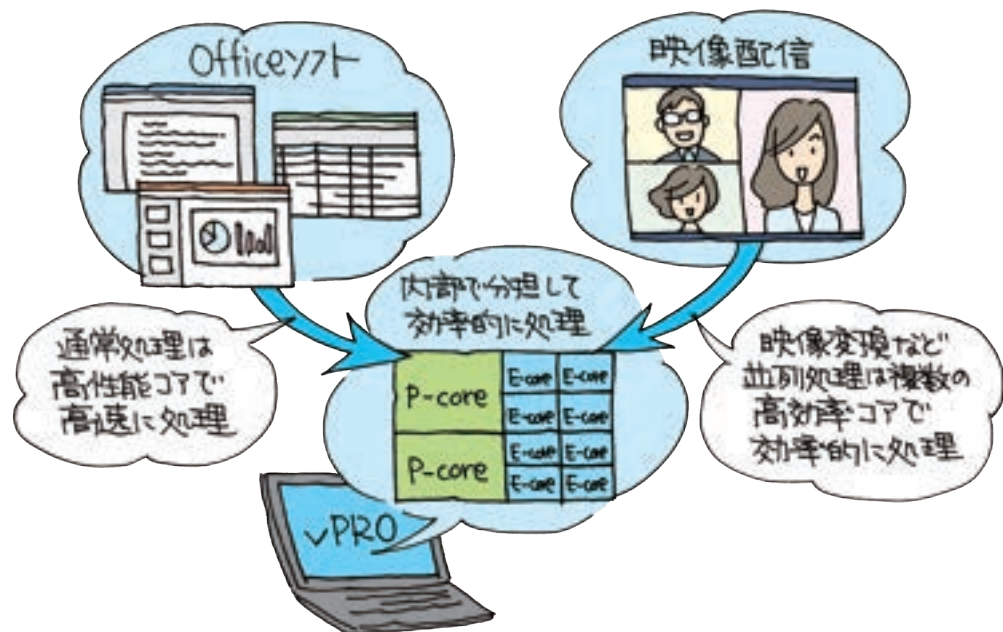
Officeソフト

映像配信

内部で分担して効率的に処理

通常処理は高性能コアで高速に処理

P-core

E-core

E-core

E-core

E-core

P-core

E-core

E-core

E-core

E-core

映像変換など並列処理は複数の高効率コアで効率的に処理

vPRO